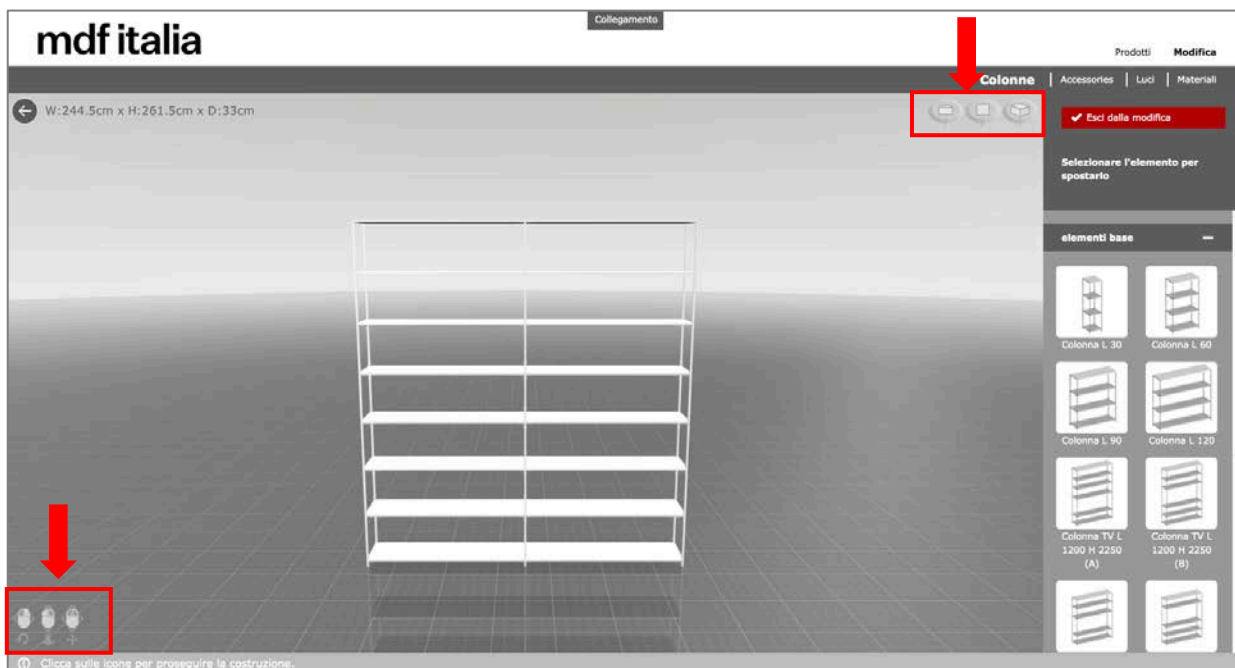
Collegamento

mdf italia

Prodotti Modifica

Colonne | Accessories | Luci | Materiali

W:244.5cm x H:261.5cm x D:33cm

Esci dalla modifica

Selezionare l'elemento per spostarlo

elementi base

Colonna L 30

Colonna L 60

Colonna L 90

Colonna L 120

Colonna TV L 1200 H 2250 (A)

Colonna TV L 1200 H 2250 (B)

Clicca sulle icone per proseguire la costruzione.